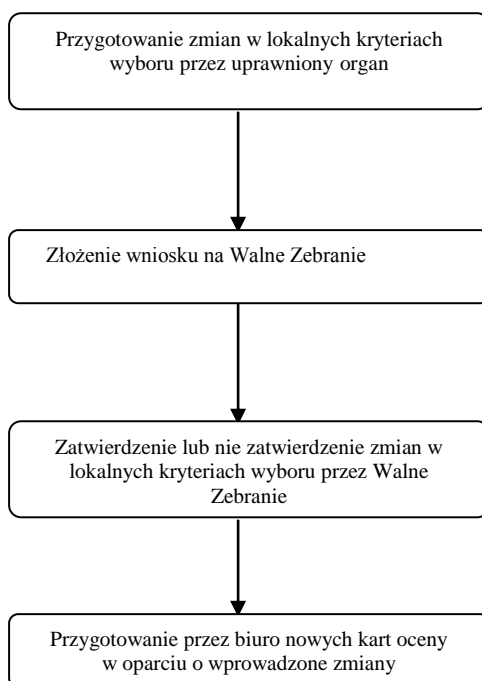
Przygotowanie zmian w lokalnych kryteriach wyboru przez uprawniony organ

Złożenie wniosku na Walne Zebranie

Zatwierdzenie lub nie zatwierdzenie zmian w lokalnych kryteriach wyboru przez Walne Zebranie

Przygotowanie przez biuro nowych kart oceny w oparciu o wprowadzone zmiany